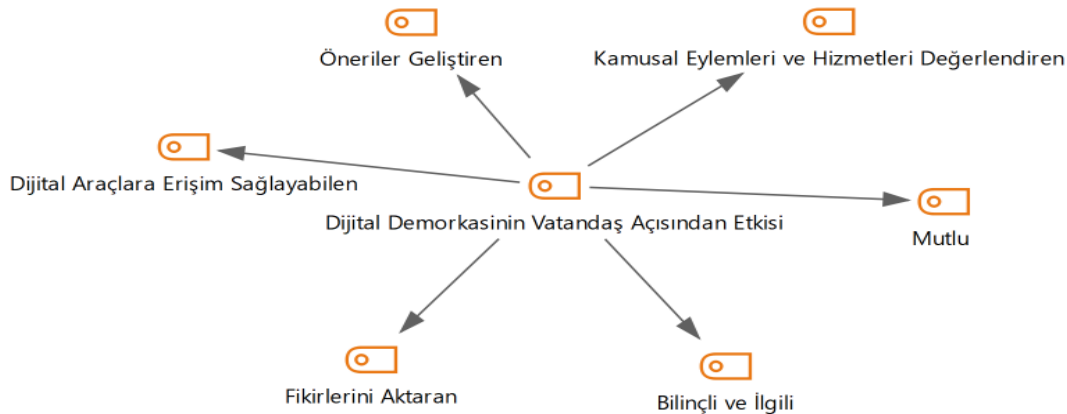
Öneriler Geliştiren

Kamusal Eylemleri ve Hizmetleri Değerlendiren

Dijital Araçlara Erişim Sağlayabilen

Dijital Demorkasinin Vatandaş Açısından Etkisi

Mutlu

Fikirlerini Aktaran

Bilinçli ve İlgili